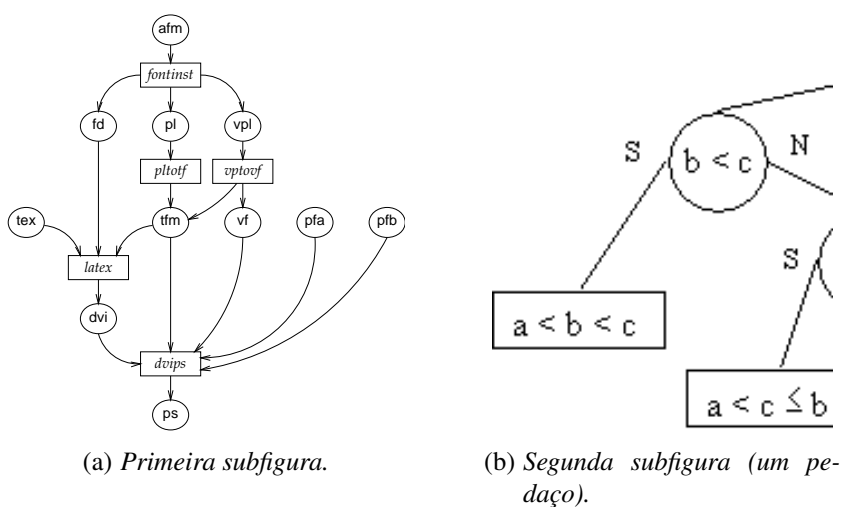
afm

fontinst

fd

pl

vpl

pltotf

vptovf

tex

tfm

vf

pfa

pfb

latex

dvi

dvips

ps

S

$b < c$

N

S

$a < b < c$

$a < c \leq b$

(a) *Primeira subfigura.*

(b) *Segunda subfigura (um pedaço).*